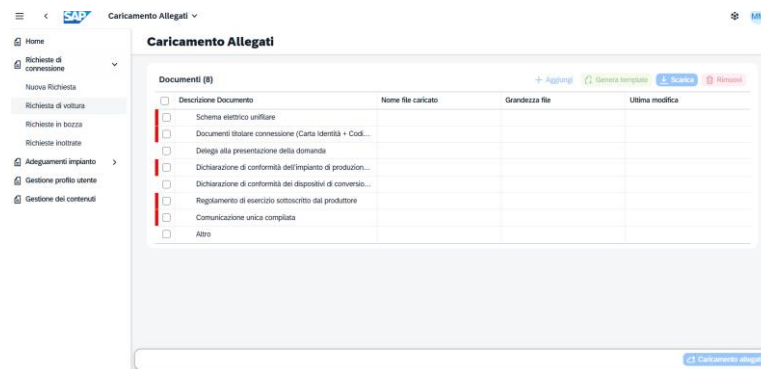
SAP Caricamento Allegati ∨

MR

Home
Richieste di connessione
Nuova Richiesta
Richiesta di voltura
Richieste in bozza
Richieste inoltrate
Adeguamenti impianto
Gestione profilo utente
Gestione dei contenuti

Caricamento Allegati

Documenti (8)

+ Aggiungi  Genera template  Scarica  Rimuovi

| | Descrizione Documento | Nome file caricato | Grandezza file | Ultima modifica |
|---|---|---|---|---|
| | Schema elettrico unifilare | | | |
| | Documenti titolare connessione (Carta Identità + Codi... | | | |
| | Delega alla presentazione della domanda | | | |
| | Dichiarazione di conformità dell'impianto di produzion... | | | |
| | Dichiarazione di conformità dei dispositivi di conversio... | | | |
| | Regolamento di esercizio sottoscritto dal produttore | | | |
| | Comunicazione unica compilata | | | |
| | Altro | | | |

Caricamento allegati